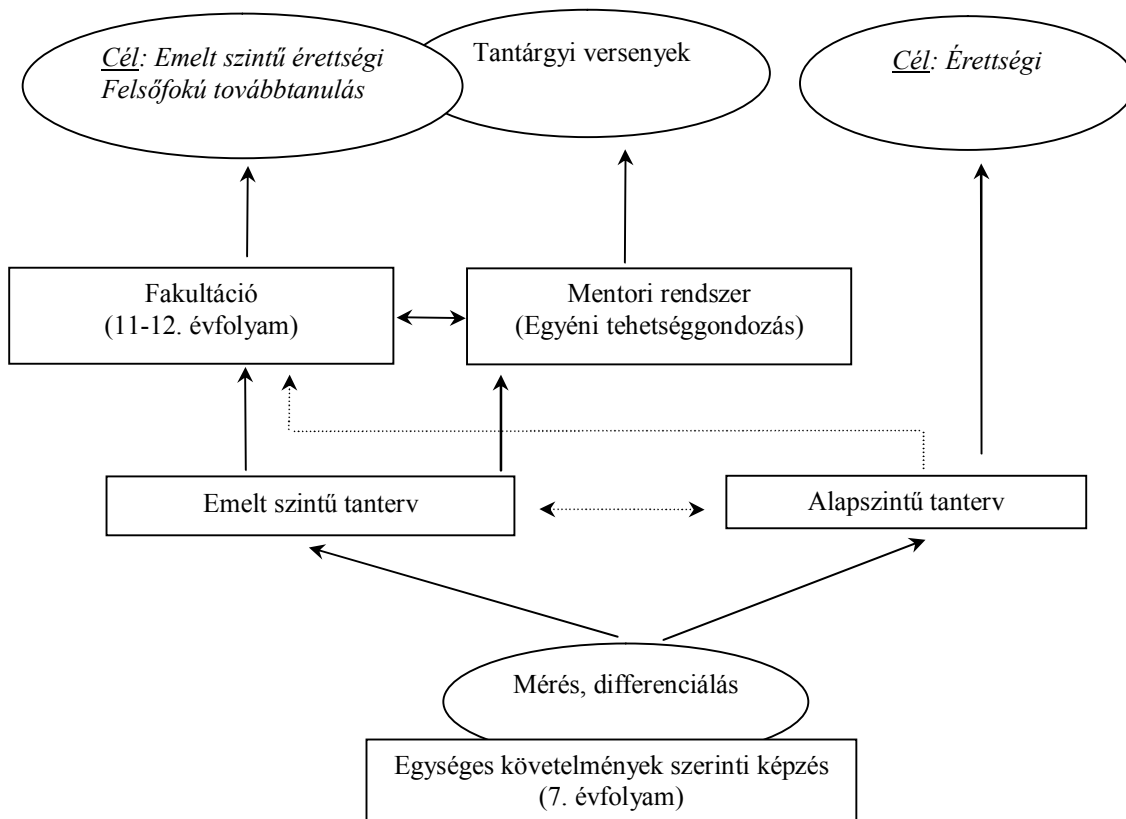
Cél: Emelt szintű érettségi
Felsőfokú továbbtanulás

Tantárgyi versenyek

Cél: Érettségi

Fakultáció
(11-12. évfolyam)

Mentori rendszer
(Egyéni tehetséggondozás)

Emelt szintű tanterv

Alapszintű tanterv

Mérés, differenciálás

Egységes követelmények szerinti képzés
(7. évfolyam)